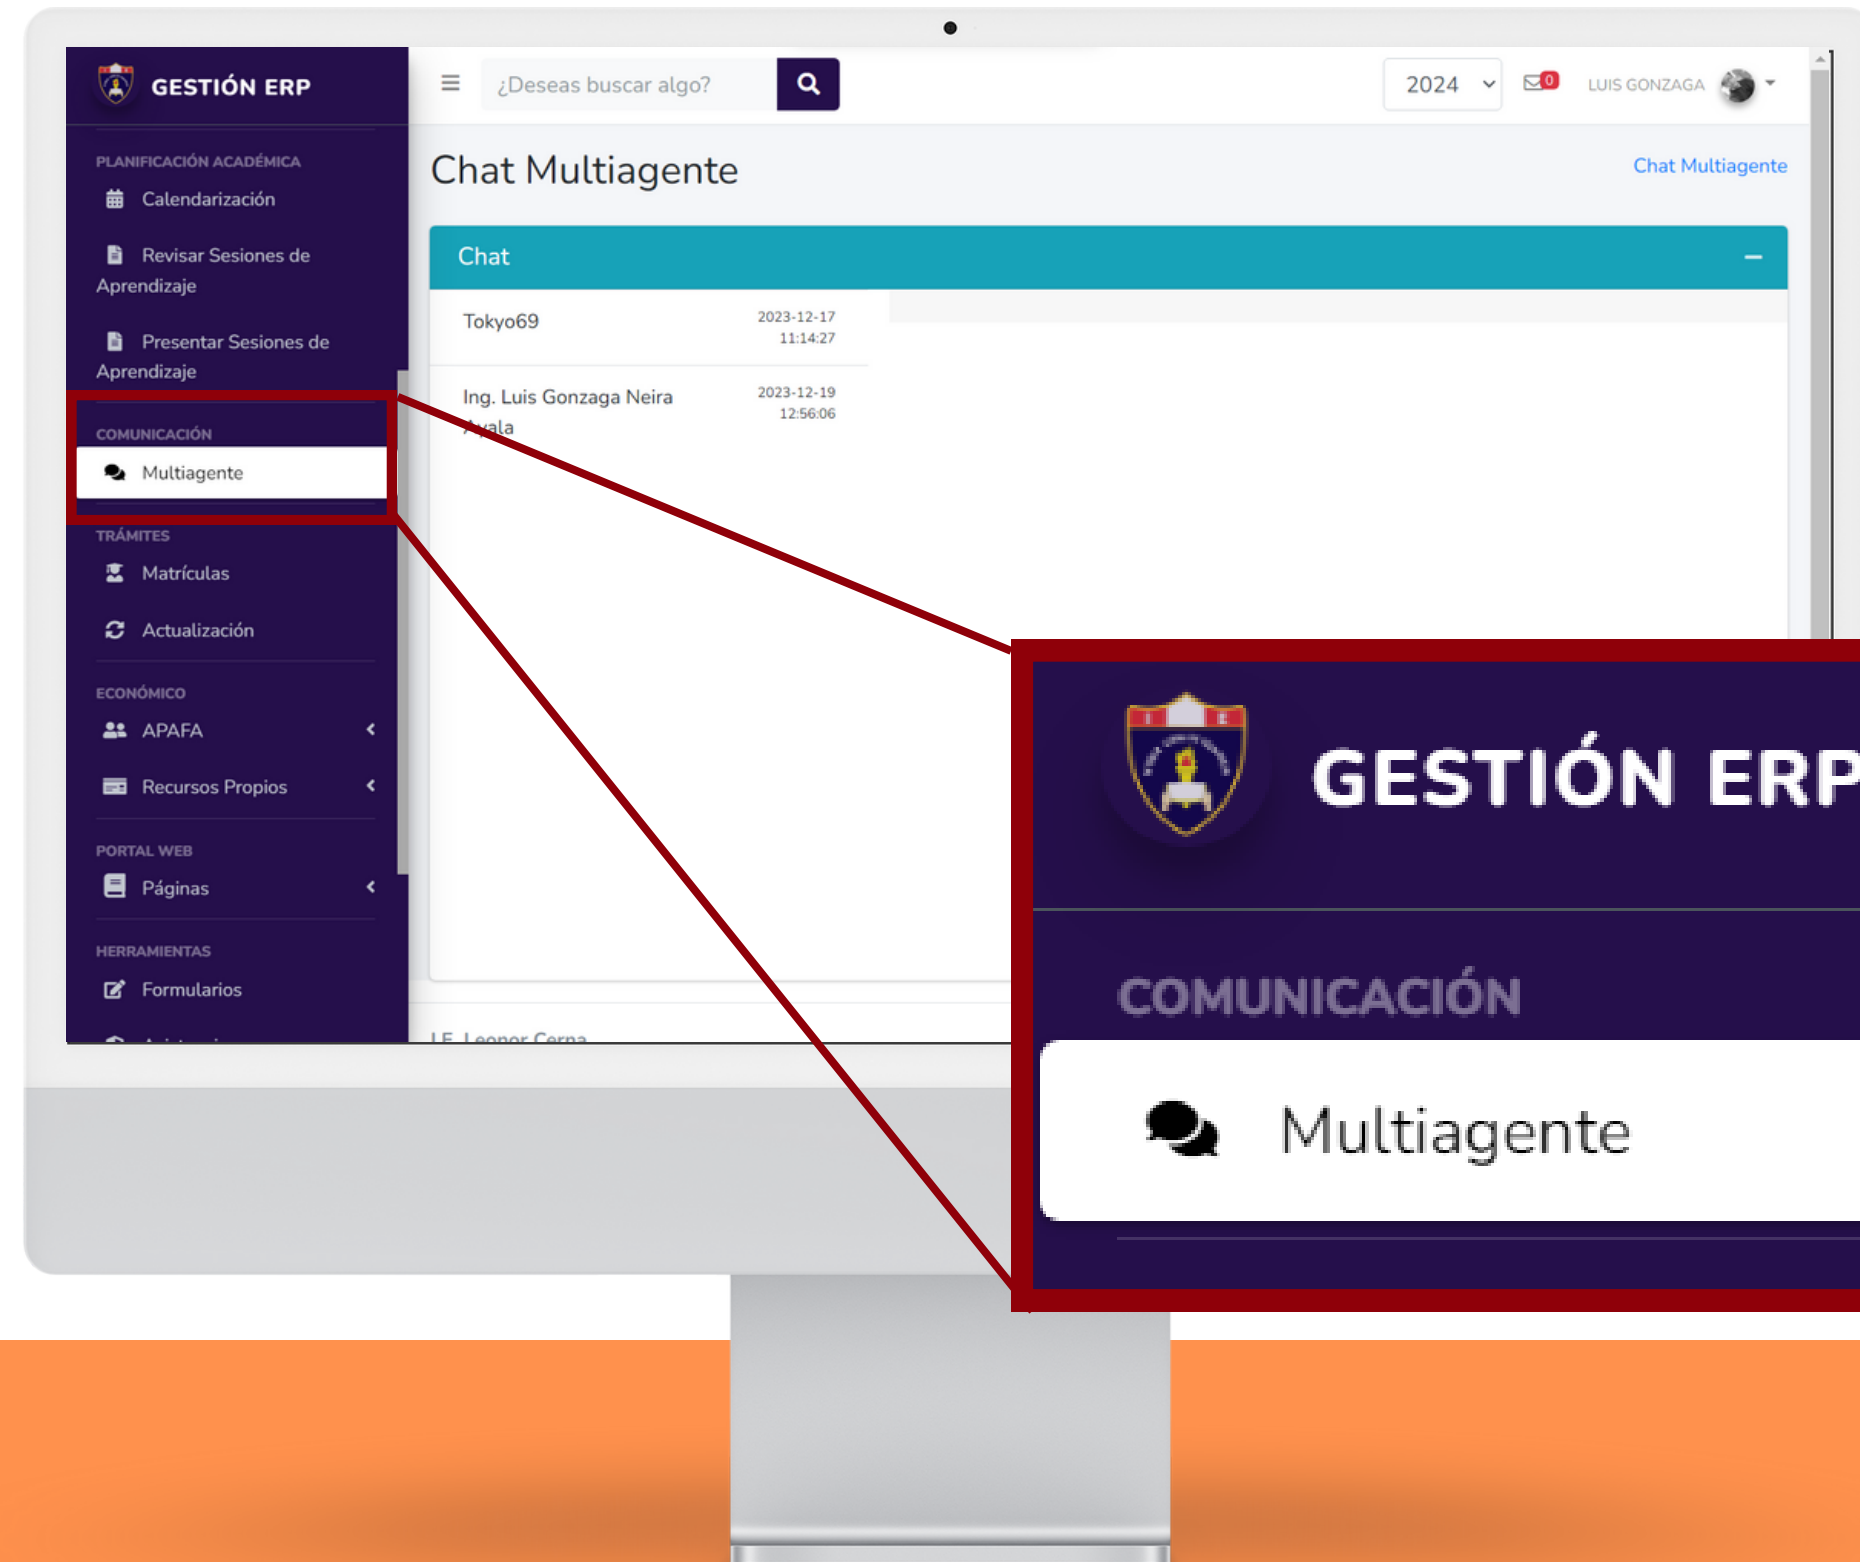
GESTIÓN ERP

PLANIFICACIÓN ACADÉMICA
Calendarización
Revisar Sesiones de Aprendizaje
Presentar Sesiones de Aprendizaje

COMUNICACIÓN
Multiagente

TRÁMITES
Matrículas
Actualización

ECONÓMICO
APAFA
Recursos Propios

PORTAL WEB
Páginas

HERRAMIENTAS
Formularios

¿Deseas buscar algo?
2024
0
LUIS GONZAGA

Chat Multiagente
Chat Multiagente

Chat

Tokyo69 2023-12-17 11:14:27

Ing. Luis Gonzaga Neira Ayala 2023-12-19 12:56:06

I.E. Leonor Cerna

GESTIÓN ERP
COMUNICACIÓN
Multiagente